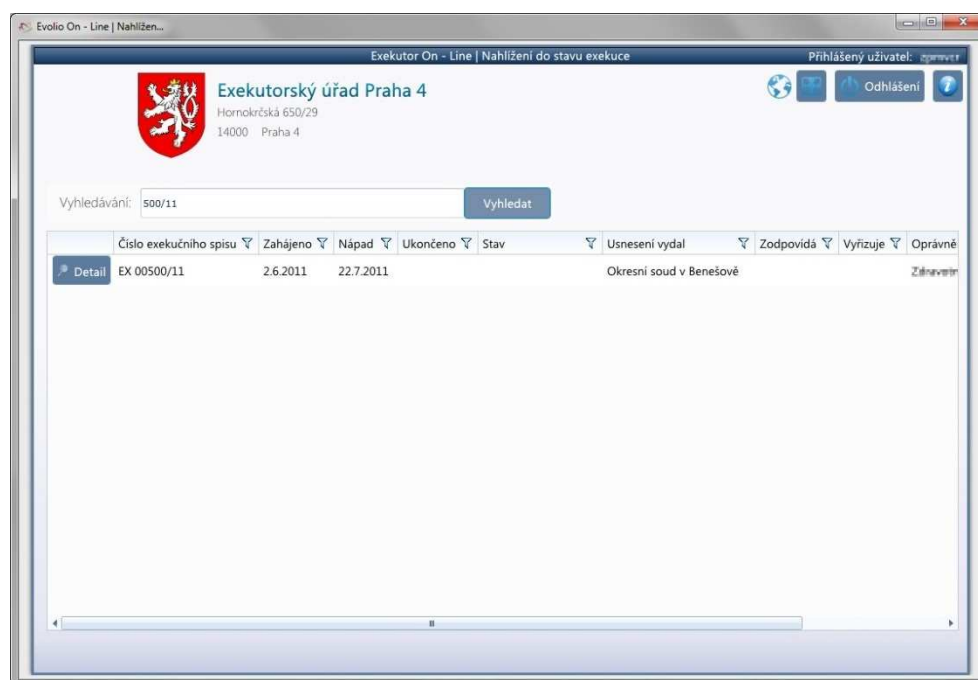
Evolio On - Line | Nahlížen...

Exekutor On - Line | Nahlížení do stavu exekuce

Přihlášený uživatel: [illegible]

Exekutorský úřad Praha 4
Hornokrčská 650/29
14000 Praha 4

Odhlášení

Vyhledávání: 500/11

Vyhledat

| | Číslo exekučního spisu | Zahájeno | Nápad | Ukončeno | Stav | Usnesení vydal | Zodpovídá | Vyřizuje | Oprávně |
|---|---|---|---|---|---|---|---|---|---|
| Detail | EX 00500/11 | 2.6.2011 | 22.7.2011 | | | Okresní soud v Benešově | | | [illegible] |